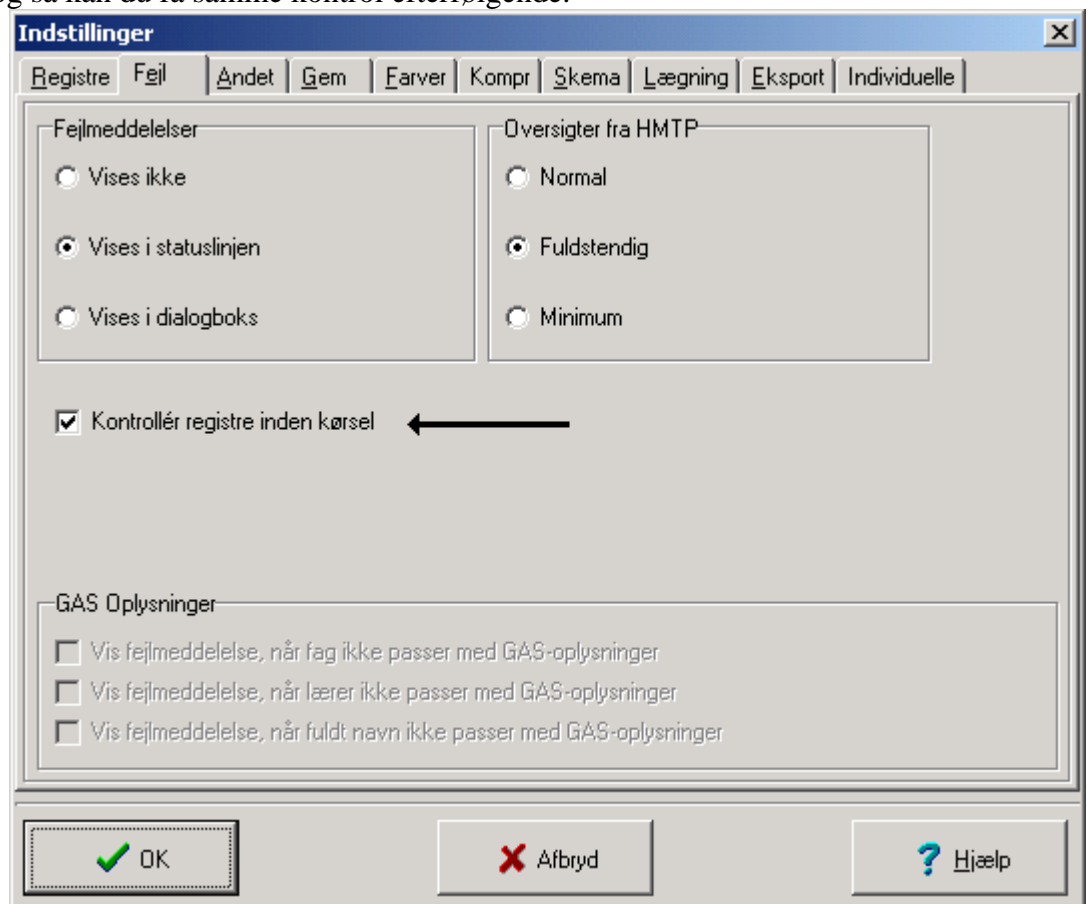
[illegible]

Indstillinger

Registre | Fejl | Andet | Gem | Farver | Kompr | Skema | Lægning | Eksport | Individuelle

Fejlmeddelelser
Vises ikke
Vises i statuslinjen
Vises i dialogboks

Oversigter fra HMTP
Normal
Fuldstendig
Minimum

Kontrollér registre inden kørsel

GAS Oplysninger
Vis fejlmeddelelse, når fag ikke passer med GAS-oplysninger
Vis fejlmeddelelse, når lærer ikke passer med GAS-oplysninger
Vis fejlmeddelelse, når fuldt navn ikke passer med GAS-oplysninger

OK
Afbryd
Hjælp